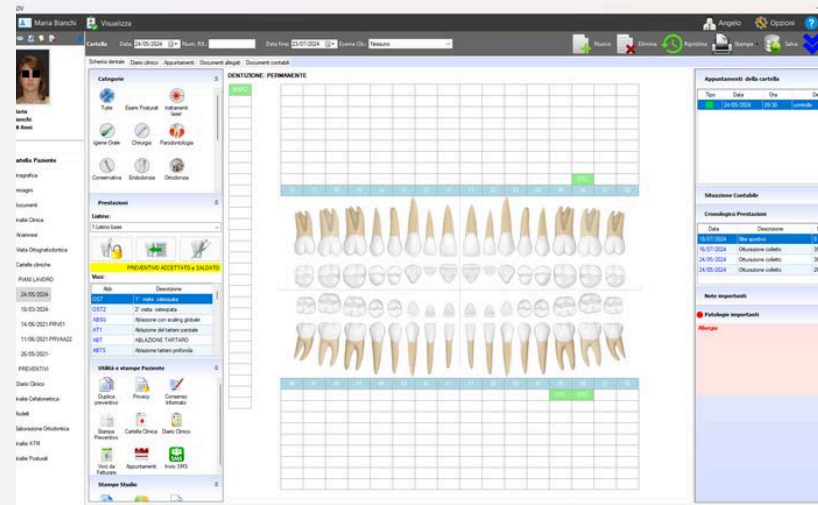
DV

Maria Bianchi  Visualizza  Angelo  Opzioni

Cartella  Data 24/05/2024  Num. Rif.  Data fine 23/07/2024  Esame Ob. Nessuno  Nuovo  Elimina  Ripristina  Stampa  Salva

Schema dentale  Diario clinico  Appuntamenti  Documenti allegati  Documenti contabili

aria
ianchi
8 Anni

artella Paziente
agrafica
mnesi
ocumenti
rtella Clinica
Anamnesi
rtella Ortognatodontica
Cartelle cliniche
PIANI LAVORO
24/05/2024
18/03/2024
14/06/2021 PRIV01
11/06/2021 PRIVA22
26/05/2021
PREVENTIVI
Diario Clinico
rtella Cefalometrica
odelli
laborazione Ortodontica
rtella ATM
rtella Posturale

Categorie
Tutte  Esami Posturali  trattamenti laser
Igiene Orale  Chirurgia  Parodontologia
Conservativa  Endodonzia  Ortodonzia

Prestazioni
Listino:
1 Listino base
PREVENTIVO ACCETTATO e SALDATO
Voci:
| Abb. | Descrizione |
|---|---|
| OST | 1° visita osteopata |
| OST2 | 2° visita osteopata |
| ABSG | Ablazione con scaling globale |
| AT1 | Ablazione del tartaro parziale |
| ABT | ABLAZIONE TARTARO |
| ABTS | Ablazione tartaro profonda |

Utilità e stampe Paziente
Duplica preventivo  Privacy  Consenso Informato
Stampa Preventivo  Cartella Clinica  Diario Clinico
Voci da Fatturare  Appuntamenti  Invio SMS

Stampe Studio

DENTIZIONE: PERMANENTE

18 17 16 15 14 13 12 11 21 22 23 24 25 26 27 28
OTC
48 47 46 45 44 43 42 41 31 32 33 34 35 36 37 38
OTC OTC

Appuntamenti della cartella
| Tipo | Data | Ora | De |
|---|---|---|---|
| | 24/05/2024 | 09:30 | controllo |

Situazione Contabile

Cronologico Prestazioni
| Data | Descrizione | |
|---|---|---|
| 18/07/2024 | Bite sportivo | |
| 16/07/2024 | Otturazione colletto | |
| 24/05/2024 | Otturazione colletto | |
| 24/05/2024 | Otturazione colletto | |

Note importanti

Patologie importanti
Allergie